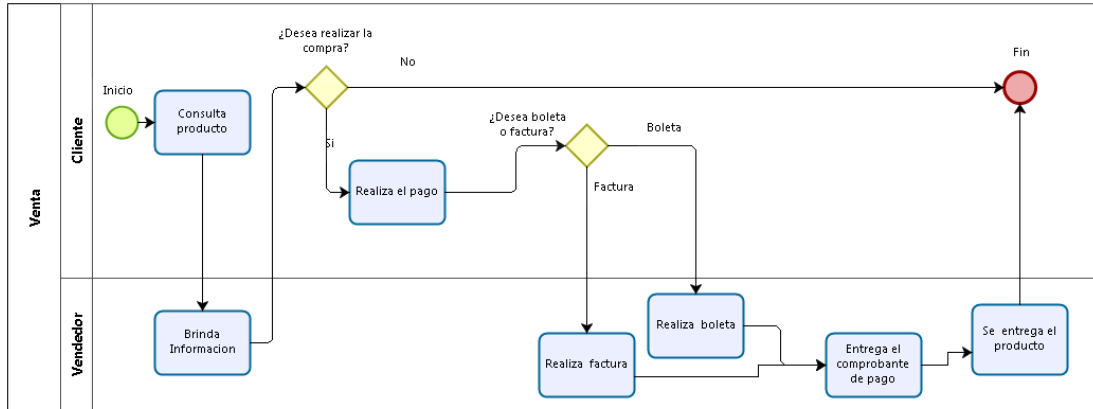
Venta

Cliente

Vendedor

Inicio

Consulta producto

¿Desea realizar la compra?

No

Si

Fin

Realiza el pago

¿Desea boleta o factura?

Boleta

Factura

Brinda Informacion

Realiza boleta

Realiza factura

Entrega el comprobante de pago

Se entrega el producto